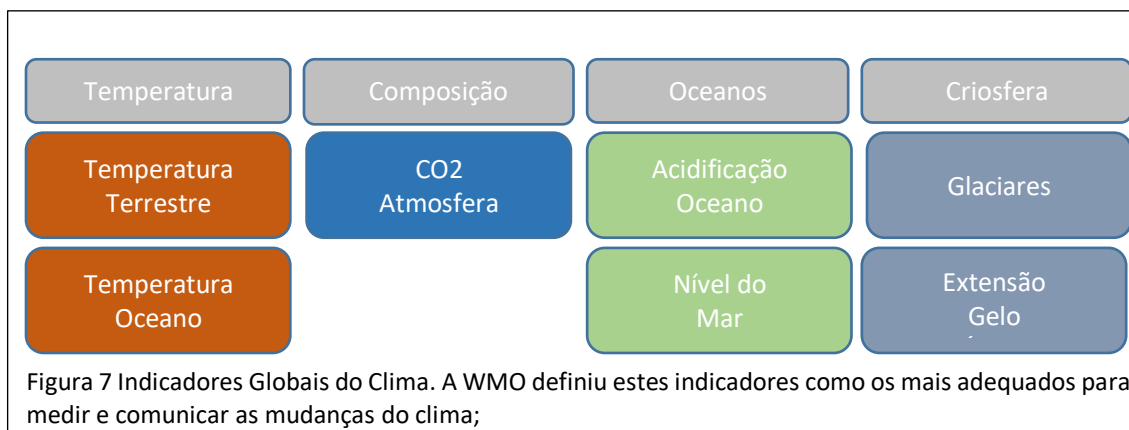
Temperatura

Composição

Oceanos

Criosfera

Temperatura Terrestre

CO2 Atmosfera

Acidificação Oceano

Glaciares

Temperatura Oceano

Nível do Mar

Extensão Gelo

Figura 7 Indicadores Globais do Clima. A WMO definiu estes indicadores como os mais adequados para medir e comunicar as mudanças do clima;